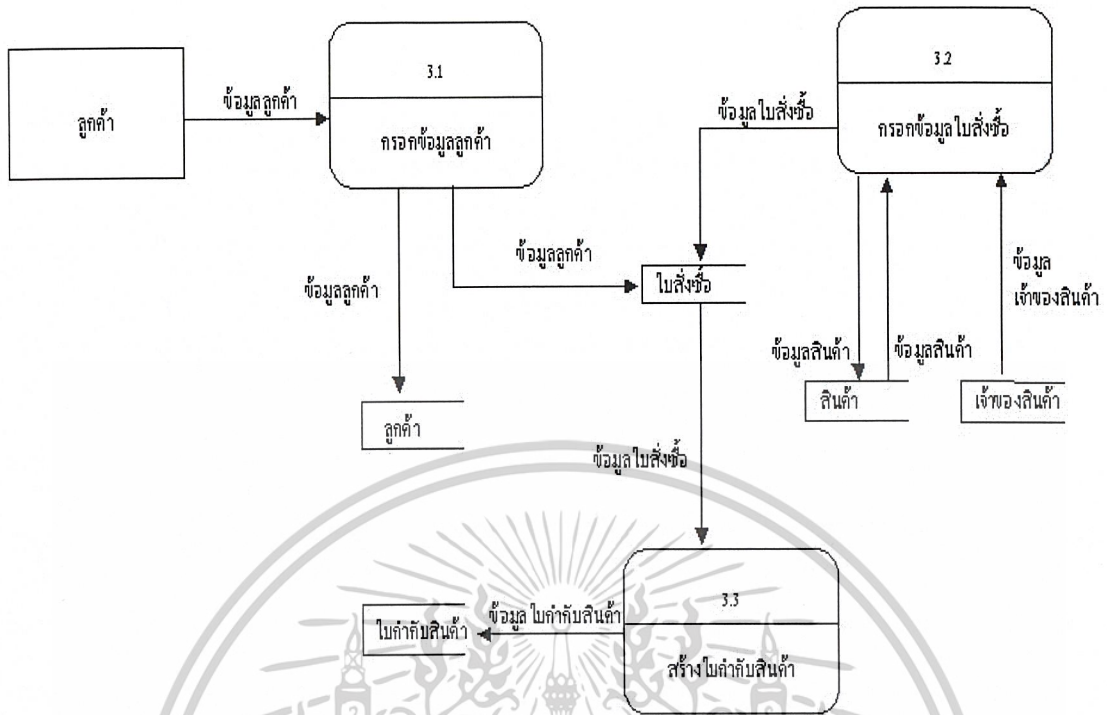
ลูกค้า

ข้อมูลลูกค้า

3.1

กรอกข้อมูลลูกค้า

ข้อมูลใบสั่งซื้อ

3.2

กรอกข้อมูลใบสั่งซื้อ

ข้อมูลลูกค้า

ข้อมูลลูกค้า

ใบสั่งซื้อ

ข้อมูล เจ้าของสินค้า

ข้อมูลสินค้า

ข้อมูลสินค้า

สินค้า

เจ้าของสินค้า

ลูกค้า

ข้อมูลใบสั่งซื้อ

3.3

ใบกำกับสินค้า

ข้อมูล ใบกำกับสินค้า

สร้างใบกำกับสินค้า